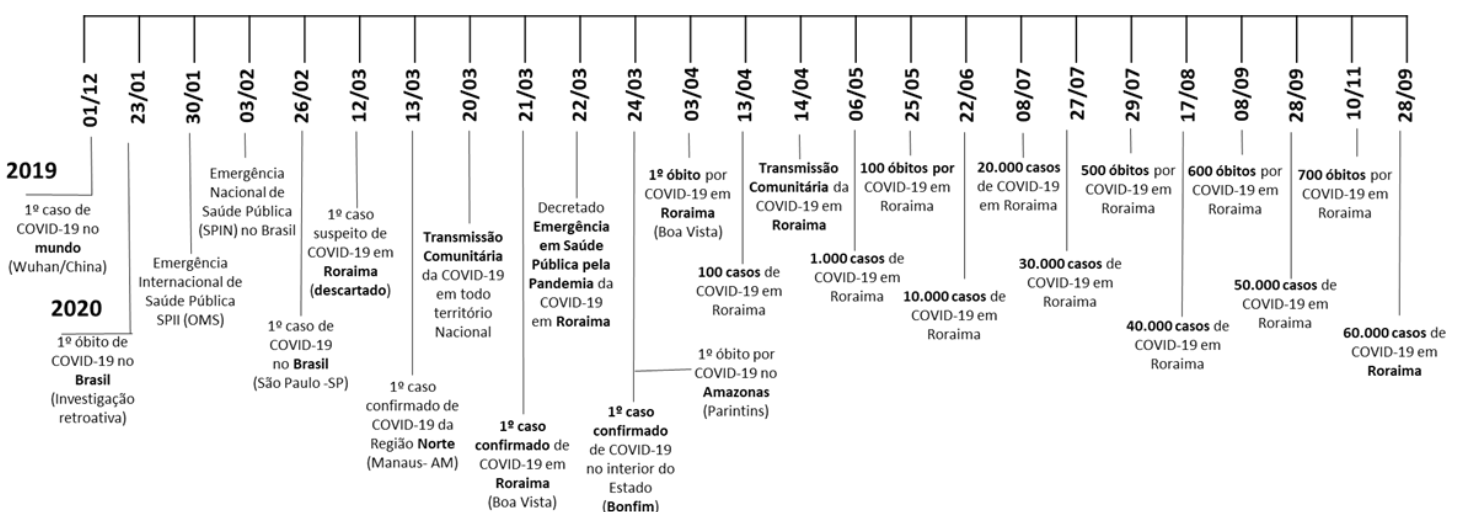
01/12
23/01
30/01
03/02
26/02
12/03
13/03
20/03
21/03
22/03
24/03
03/04
13/04
14/04
06/05
25/05
22/06
08/07
27/07
29/07
17/08
08/09
28/09
10/11
28/09

2019

1º caso de COVID-19 no **mundo** (Wuhan/China)

2020

1º óbito de COVID-19 no **Brasil** (Investigação retroativa)

Emergência Internacional de Saúde Pública SPII (OMS)

Emergência Nacional de Saúde Pública (SPIN) no Brasil

1º caso de COVID-19 no **Brasil** (São Paulo -SP)

1º caso suspeito de COVID-19 em **Roraima** (**descartado**)

1º caso confirmado de COVID-19 da Região **Norte** (Manaus- AM)

**Transmissão Comunitária** da COVID-19 em todo território Nacional

**1º caso confirmado** de COVID-19 em **Roraima** (Boa Vista)

Decretado **Emergência em Saúde Pública pela Pandemia** da COVID-19 em **Roraima**

**1º caso confirmado** de COVID-19 no interior do Estado (**Bonfim**)

1º óbito por COVID-19 no **Amazonas** (Parintins)

**1º óbito** por COVID-19 em **Roraima** (Boa Vista)

**100 casos** de COVID-19 em Roraima

**Transmissão Comunitária** da COVID-19 em **Roraima**

**1.000 casos** de COVID-19 em Roraima

**100 óbitos por** COVID-19 em Roraima

**10.000 casos** de COVID-19 em Roraima

**20.000 casos** de COVID-19 em Roraima

**30.000 casos** de COVID-19 em Roraima

**500 óbitos** por COVID-19 em Roraima

**40.000 casos** de COVID-19 em Roraima

**600 óbitos** por COVID-19 em Roraima

**50.000 casos** de COVID-19 em Roraima

**700 óbitos** por COVID-19 em Roraima

**60.000 casos** de COVID-19 em **Roraima**